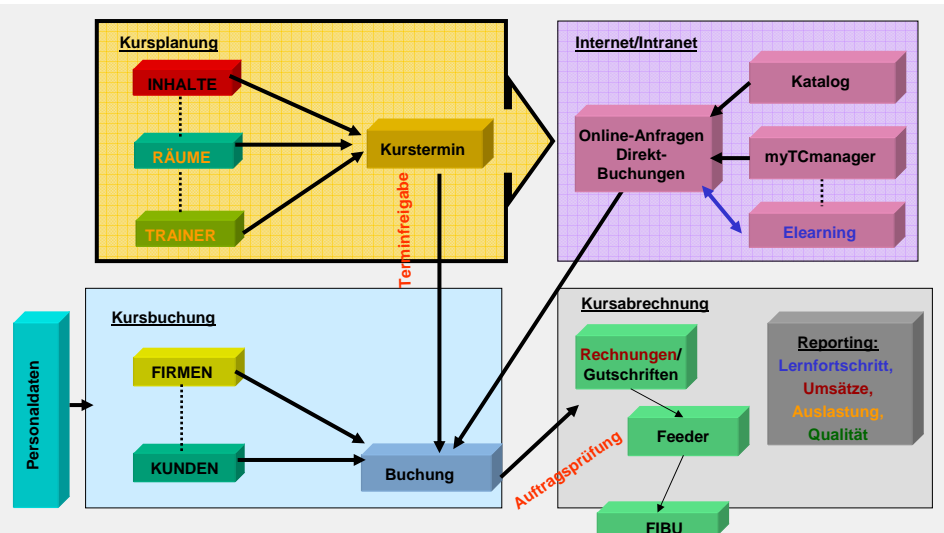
Kursplanung

INHALTE

RÄUME

TRAINER

Kurstermin

Terminfreigabe

Internet/Intranet

Katalog

Online-Anfragen Direkt-Buchungen

myTCmanager

Elearning

Personaldaten

Kursbuchung

FIRMEN

KUNDEN

Buchung

Auftragsprüfung

Kursabrechnung

Rechnungen/ Gutschriften

Feeder

FIBU

Reporting:
Lernfortschritt,
Umsätze,
Auslastung,
Qualität